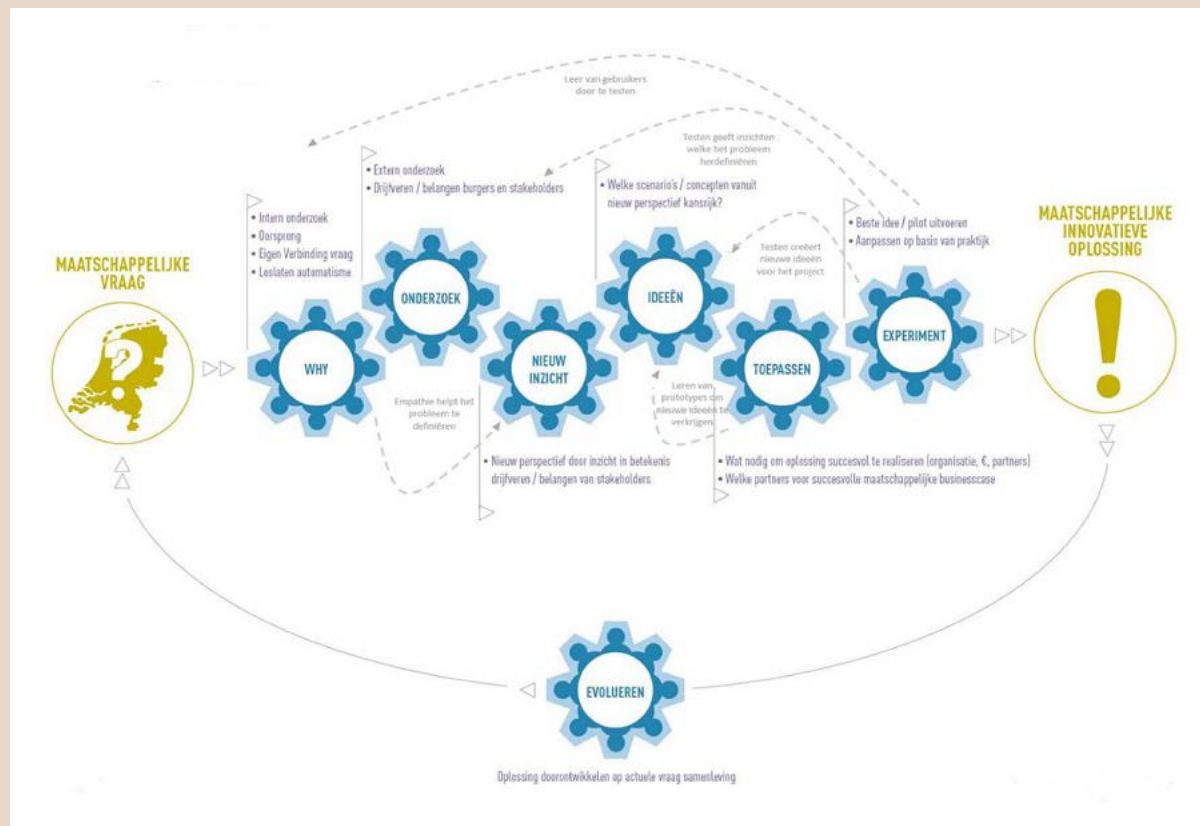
Leer van gebruikers door te testen

Testen geeft inzichten welke het probleem herdefiniëren

• Extern onderzoek
• Drijfveren / belangen burgers en stakeholders

• Welke scenario's / concepten vanuit nieuw perspectief kansrijk?

• Intern onderzoek
• Oorsprong
• Eigen Verbinding vraag
• Loslaten automatisme

• Beste idee / pilot uitvoeren
• Aanpassen op basis van praktijk

Testen creëert nieuwe ideeën voor het project

MAATSCHAPPELIJKE VRAAG

MAATSCHAPPELIJKE INNOVATIEVE OPLOSSING

WHY

ONDERZOEK

NIEUW INZICHT

IDEEËN

TOEPASSEN

EXPERIMENT

Empathie helpt het probleem te definiëren

Leren van prototypes om nieuwe ideeën te verkrijgen

• Nieuw perspectief door inzicht in betekenis drijfveren / belangen van stakeholders

• Wat nodig om oplossing succesvol te realiseren (organisatie, €, partners)
• Welke partners voor succesvolle maatschappelijke businesscase

EVOLUEREN

Oplossing doorontwikkelen op actuele vraag samenleving